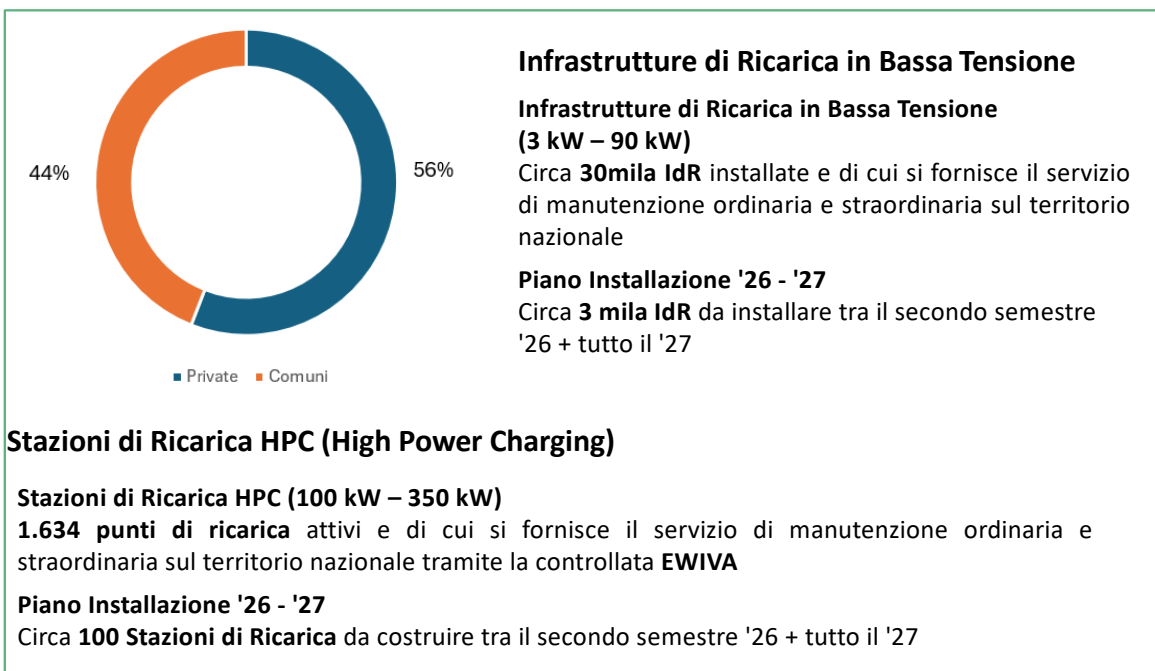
44%

56%

Private Comuni

Infrastrutture di Ricarica in Bassa Tensione

Infrastrutture di Ricarica in Bassa Tensione (3 kW – 90 kW)
Circa 30mila IdR installate e di cui si fornisce il servizio di manutenzione ordinaria e straordinaria sul territorio nazionale

Piano Installazione '26 - '27
Circa 3 mila IdR da installare tra il secondo semestre '26 + tutto il '27

Stazioni di Ricarica HPC (High Power Charging)

Stazioni di Ricarica HPC (100 kW – 350 kW)
1.634 punti di ricarica attivi e di cui si fornisce il servizio di manutenzione ordinaria e straordinaria sul territorio nazionale tramite la controllata EWIVA

Piano Installazione '26 - '27
Circa 100 Stazioni di Ricarica da costruire tra il secondo semestre '26 + tutto il '27